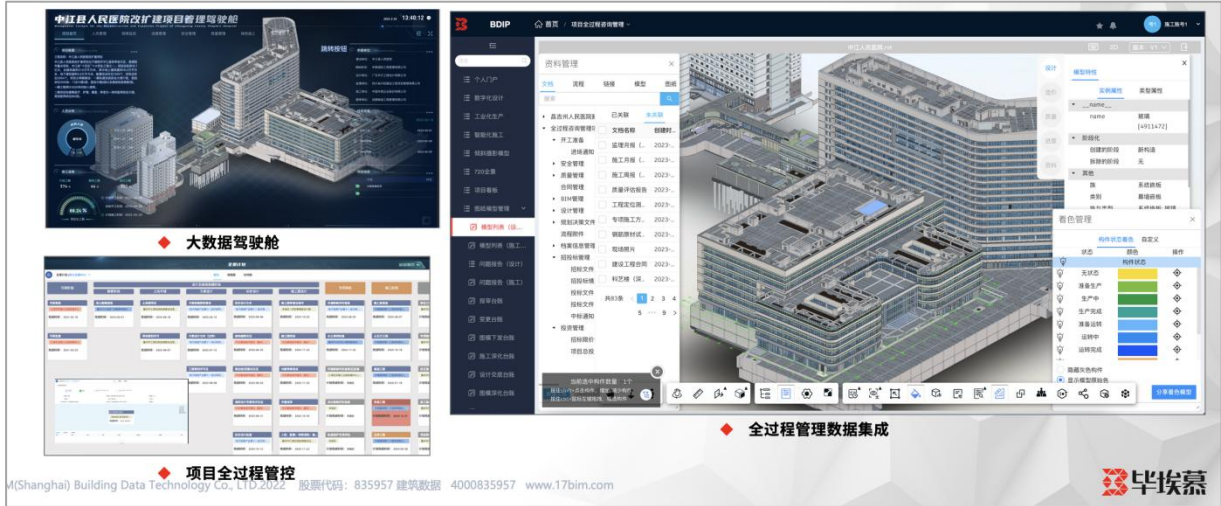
中江县人民医院改扩建项目管理驾驶舱

13:40:12

项目概况

跳转报警

◆ 大数据驾驶舱

◆ 项目全过程管控

BDIP

首页 > 项目全过程资料管理

施工账号1

个人门户

数字化设计

工业化生产

智能化施工

预制通影模型

720全景

项目看板

图纸模型管理

模型列表（设...

模型列表（施工...

问题报告（设计）

问题报告（施工）

指挥台账

变更台账

图模下发台账

施工深化台账

设计交底台账

图模深化台账

中江人民医院.rvt

资料管理

文档 流程 链接 模型 图纸

搜索

已关联 未关联

文件名称 创建时...

中江县人民医院

全过程资料管理

开工准备

进场通知

安全管理

质量管理

合同管理

BIM管理

设计管理

规划决策文件

流程附件

档案信息管理

招标管理

招标文件

招标标

招标文件

招标文件

中标通知

投资管理

招标限价

项目总投

监理月报（... 2023-...

施工月报（... 2023-...

施工周报（... 2023-...

质量评估报告 2023-...

工程定位测... 2023-...

专项施工方... 2023-...

钢筋原材试... 2023-...

现场照片 2023-...

建设工程合同 2023-...

科艺楼（深... 2023-...

共83条 1 2 3 4 5 ... 9

设计

模型特性

实例属性 类型属性

name

name 玻璃

[491472]

阶段化

创建的阶段 新构造

拆除的阶段 无

其他

族 系统族板

类别 幕墙嵌板

着色管理

构件状态着色 自定义

状态 颜色 操作

构件状态

无状态

准备生产

生产中

生产完成

准备运输

运输中

运输完成

隐藏灰色构件

显示模型原始色

分享着色模型

当前选中构件数量：1个

◆ 全过程管理数据集成

M(Shanghai) Building Data Technology Co., LTD.2022 股票代码：835957 建筑数据 4000835957 www.17bim.com

毕埃慕